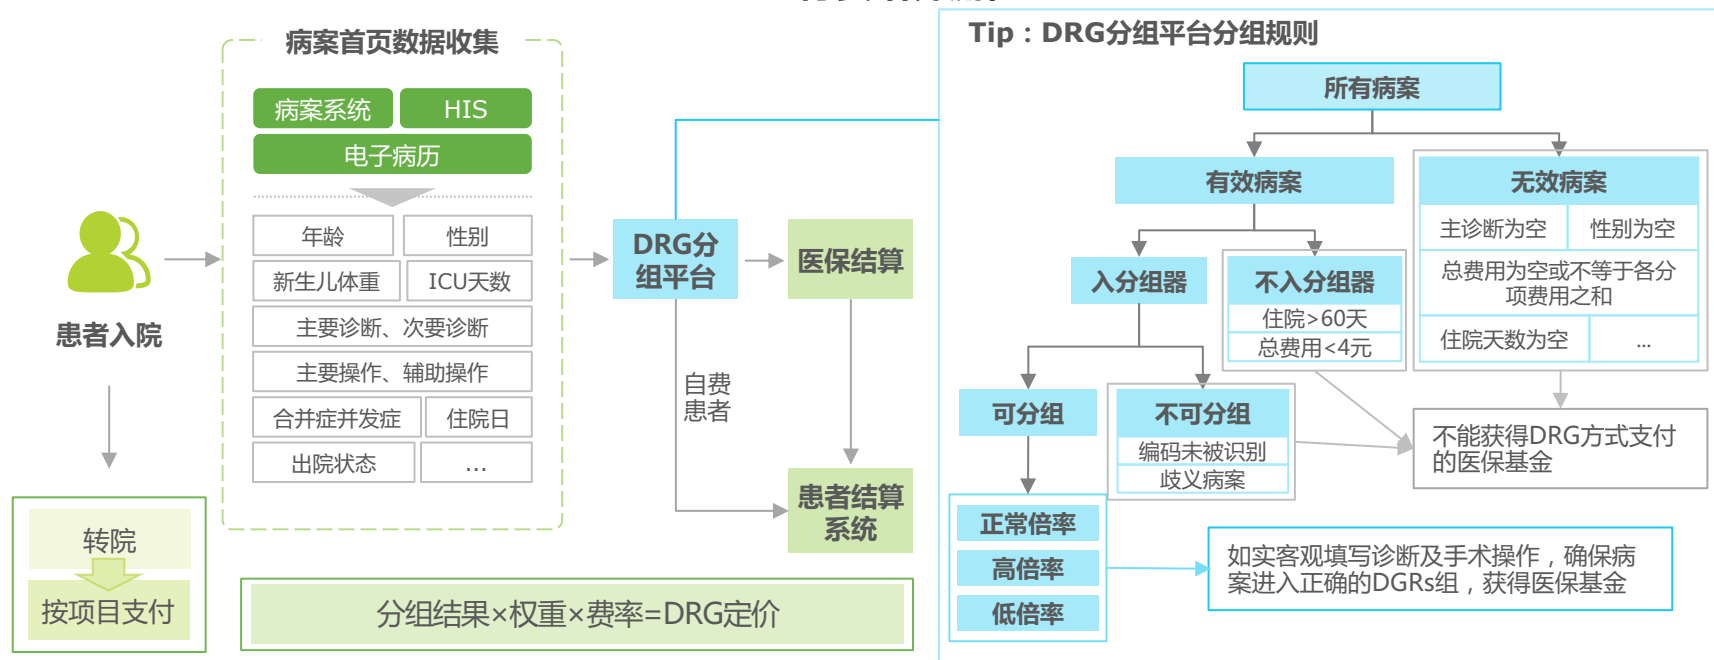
病案首页数据收集

病案系统
HIS
电子病历

| 年龄 | 性别 |
|---|---|
| 新生儿体重 | ICU天数 |
| 主要诊断、次要诊断 | |
| 主要操作、辅助操作 | |
| 合并症并发症 | 住院日 |
| 出院状态 | … |

患者入院

转院
按项目支付

DRG分组平台
医保结算
自费患者
患者结算系统

分组结果×权重×费率=DRG定价

Tip：DRG分组平台分组规则

所有病案
有效病案
无效病案

| 主诊断为空 | 性别为空 |
|---|---|
| 总费用为空或不等于各分项费用之和 | |
| 住院天数为空 | … |

入分组器
不入分组器
住院>60天
总费用<4元

可分组
不可分组
编码未被识别
歧义病案

不能获得DRG方式支付的医保基金

正常倍率
高倍率
低倍率

如实客观填写诊断及手术操作，确保病案进入正确的DGRs组，获得医保基金